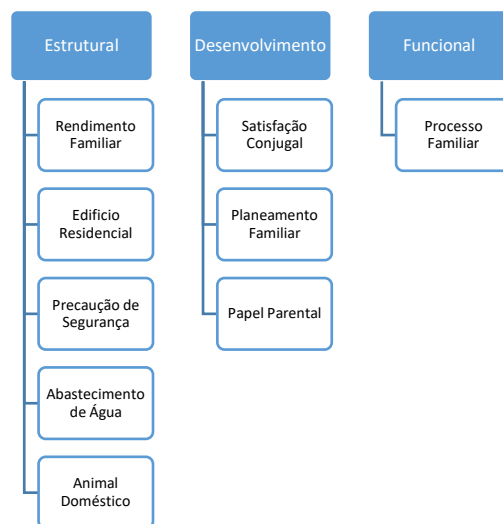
Estrutural

Rendimento Familiar

Edifício Residencial

Precaução de Segurança

Abastecimento de Água

Animal Doméstico

Desenvolvimento

Satisfação Conjugal

Planeamento Familiar

Papel Parental

Funcional

Processo Familiar